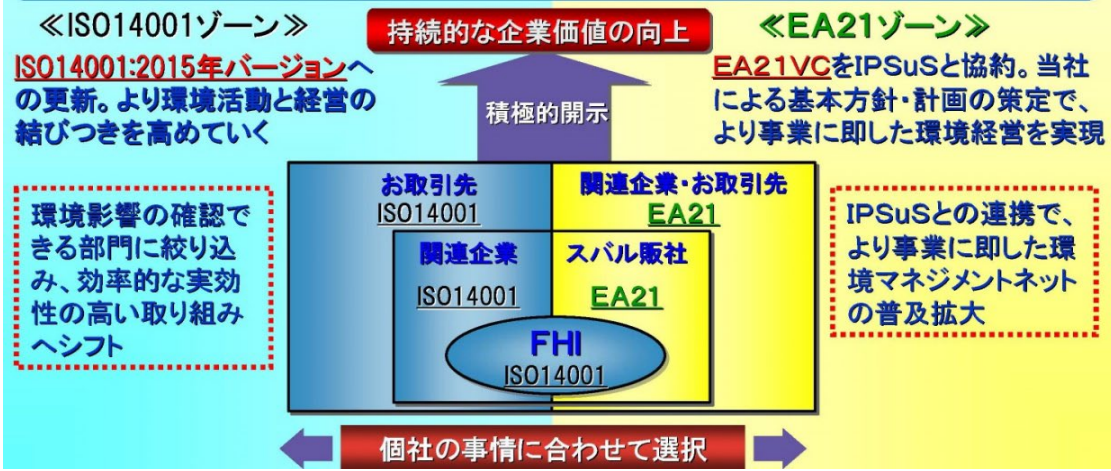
≪ISO14001ゾーン≫

持続的な企業価値の向上

≪EA21ゾーン≫

ISO14001:2015年バージョンへの更新。より環境活動と経営の結びつきを高めていく

積極的開示

EA21VCをIPSuSと協約。当社による基本方針・計画の策定で、より事業に即した環境経営を実現

環境影響の確認できる部門に絞り込み、効率的な実効性の高い取り組みへシフト

お取引先
ISO14001

関連企業・お取引先
EA21

関連企業
ISO14001

スバル販社
EA21

FHI
ISO14001

IPSuSとの連携で、より事業に即した環境マネジメントネットの普及拡大

個社の事情に合わせて選択